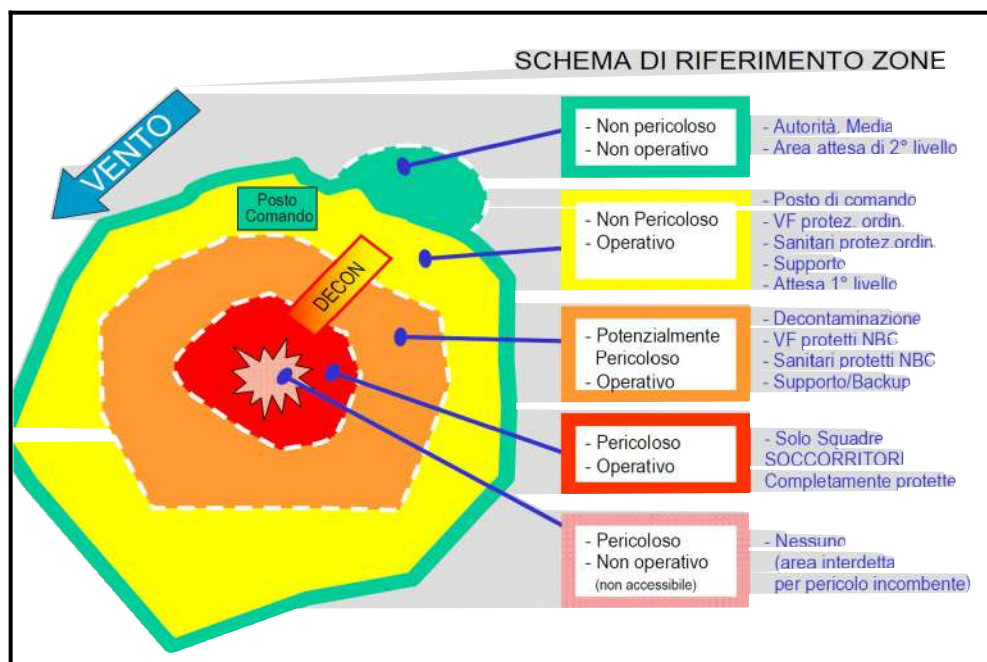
SCHEMA DI RIFERIMENTO ZONE

VENTO

Posto Comando

DECON

- Non pericoloso
- Non operativo

- Autorità. Media
- Area attesa di 2° livello

- Non Pericoloso
- Operativo

- Posto di comando
- VF protez. ordin.
- Sanitari protez.ordin.
- Supporto
- Attesa 1° livello

- Potenzialmente Pericoloso
- Operativo

- Decontaminazione
- VF protetti NBC
- Sanitari protetti NBC
- Supporto/Backup

- Pericoloso
- Operativo

- Solo Squadre SOCCORRITORI Completamente protette

- Pericoloso
- Non operativo
(non accessibile)

- Nessuno (area interdetta per pericolo incombente)